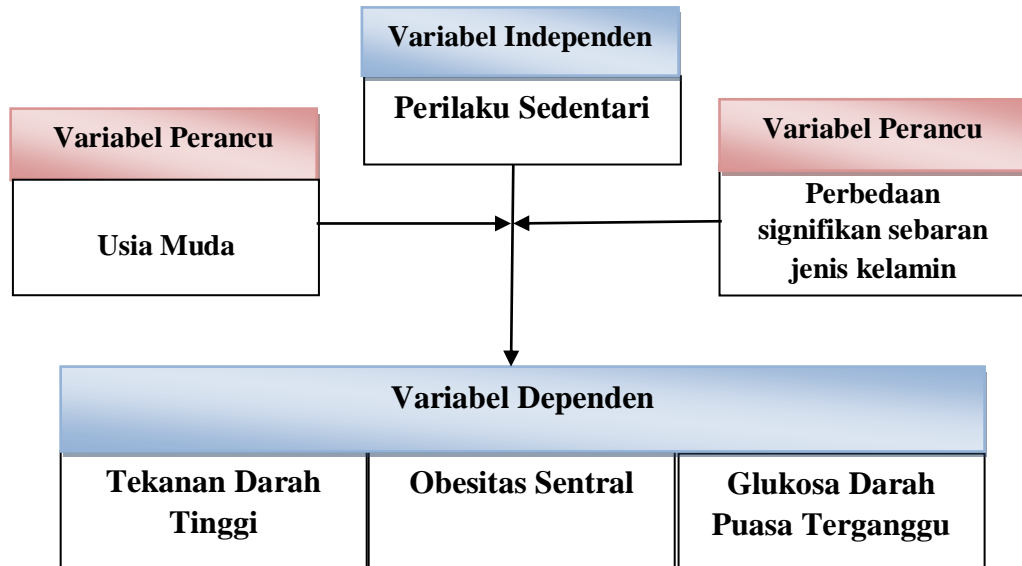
Variabel Independen

Perilaku Sedentari

Variabel Perancu

Usia Muda

Variabel Perancu

Perbedaan signifikan sebaran jenis kelamin

Variabel Dependen

Tekanan Darah Tinggi

Obesitas Sentral

Glukosa Darah Puasa Terganggu